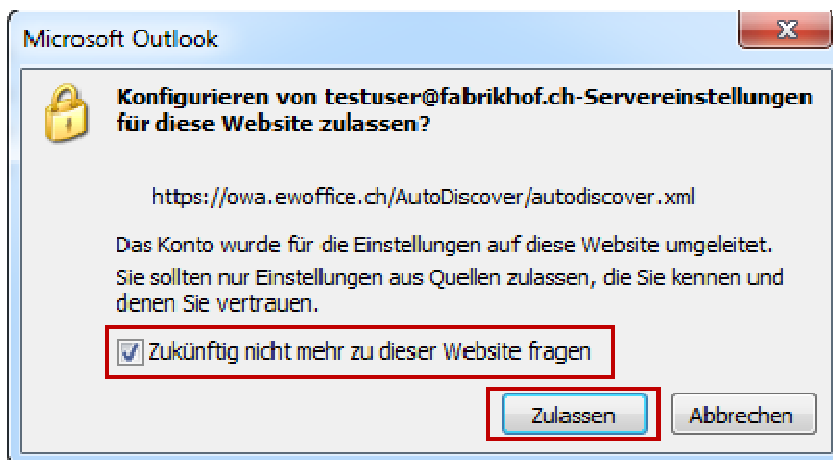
Microsoft Outlook

Konfigurieren von testuser@fabrikhof.ch-Servereinstellungen für diese Website zulassen?

https://owa.ewoffice.ch/AutoDiscover/autodiscover.xml

Das Konto wurde für die Einstellungen auf diese Website umgeleitet.
Sie sollten nur Einstellungen aus Quellen zulassen, die Sie kennen und denen Sie vertrauen.

Zukünftig nicht mehr zu dieser Website fragen

Zulassen
Abbrechen